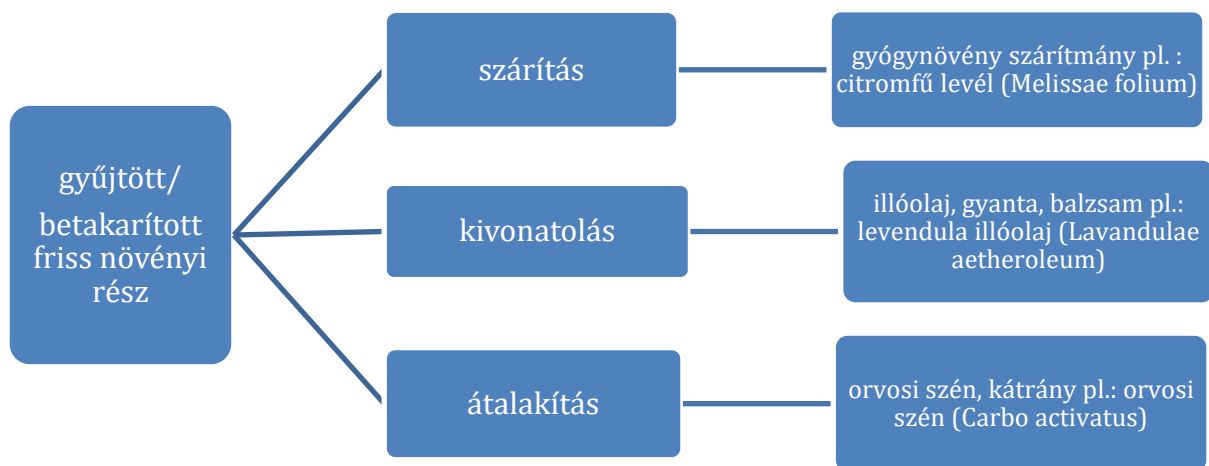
gyűjtött/ betakarított friss növényi rész

szárítás

gyógynövény szárítmány pl. : citromfű levél (Melissae folium)

kivonatolás

illóolaj, gyanta, balzsam pl.: levendula illóolaj (Lavandulae aetheroleum)

átalakítás

orvosi szén, kátrány pl.: orvosi szén (Carbo activatus)